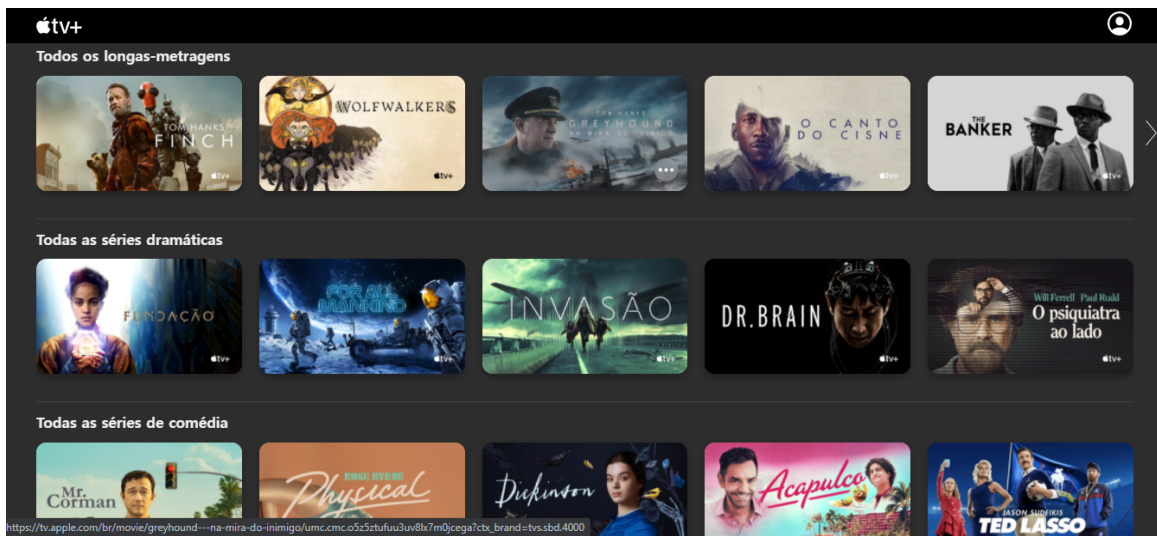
tv+

Todos os longas-metragens

TOM HANKS FINCH tv+

WOLFWALKERS tv+

TOM HANKS GREYHOUND NA MIRA DO INIMIGO

O CANTO DO CISNE tv+

THE BANKER tv+

Todas as séries dramáticas

FUNDAÇÃO tv+

FOR ALL MANKIND

INVASÃO tv+

DR.BRAIN tv+

Will Ferrell Paul Rudd O psiquiatra ao lado tv+

Todas as séries de comédia

Mr. Corman

ROSE BYRNE Physical

Dickinson

Acapulco

JASON SUDEIKIS TED LASSO

https://tv.apple.com/br/movie/greyhound---na-mira-do-inimigo/umc.cmc.o5z5ztufuu3uv8lx7m0jcega?ctx_brand=tvs.sbd.4000